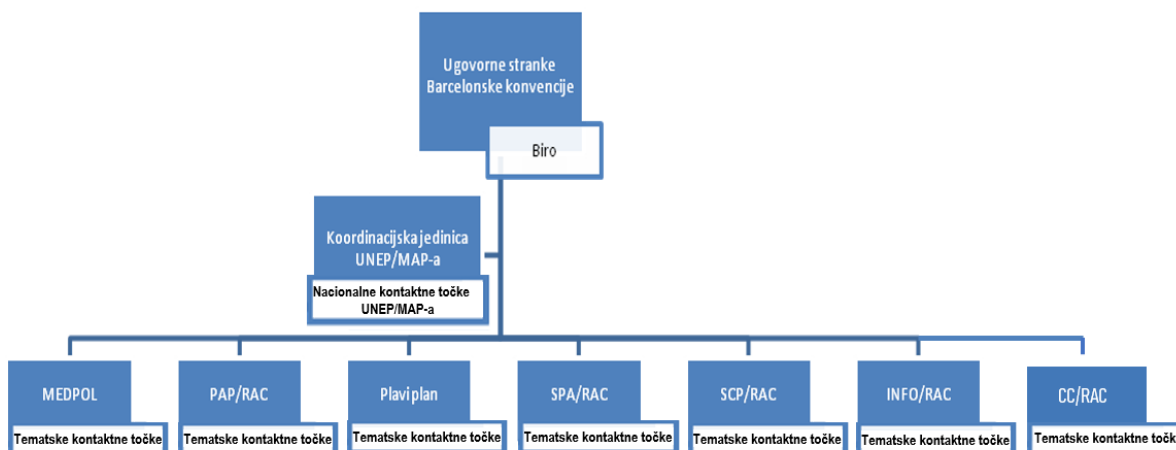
Ugovorne stranke Barcelonske konvencije

Biro

Koordinacijska jedinica UNEP/MAP-a

Nacionalne kontaktne točke UNEP/MAP-a

MEDPOL

Tematske kontaktne točke

PAP/RAC

Tematske kontaktne točke

Plavi plan

Tematske kontaktne točke

SPA/RAC

Tematske kontaktne točke

SCP/RAC

Tematske kontaktne točke

INFO/RAC

Tematske kontaktne točke

CC/RAC

Tematske kontaktne točke